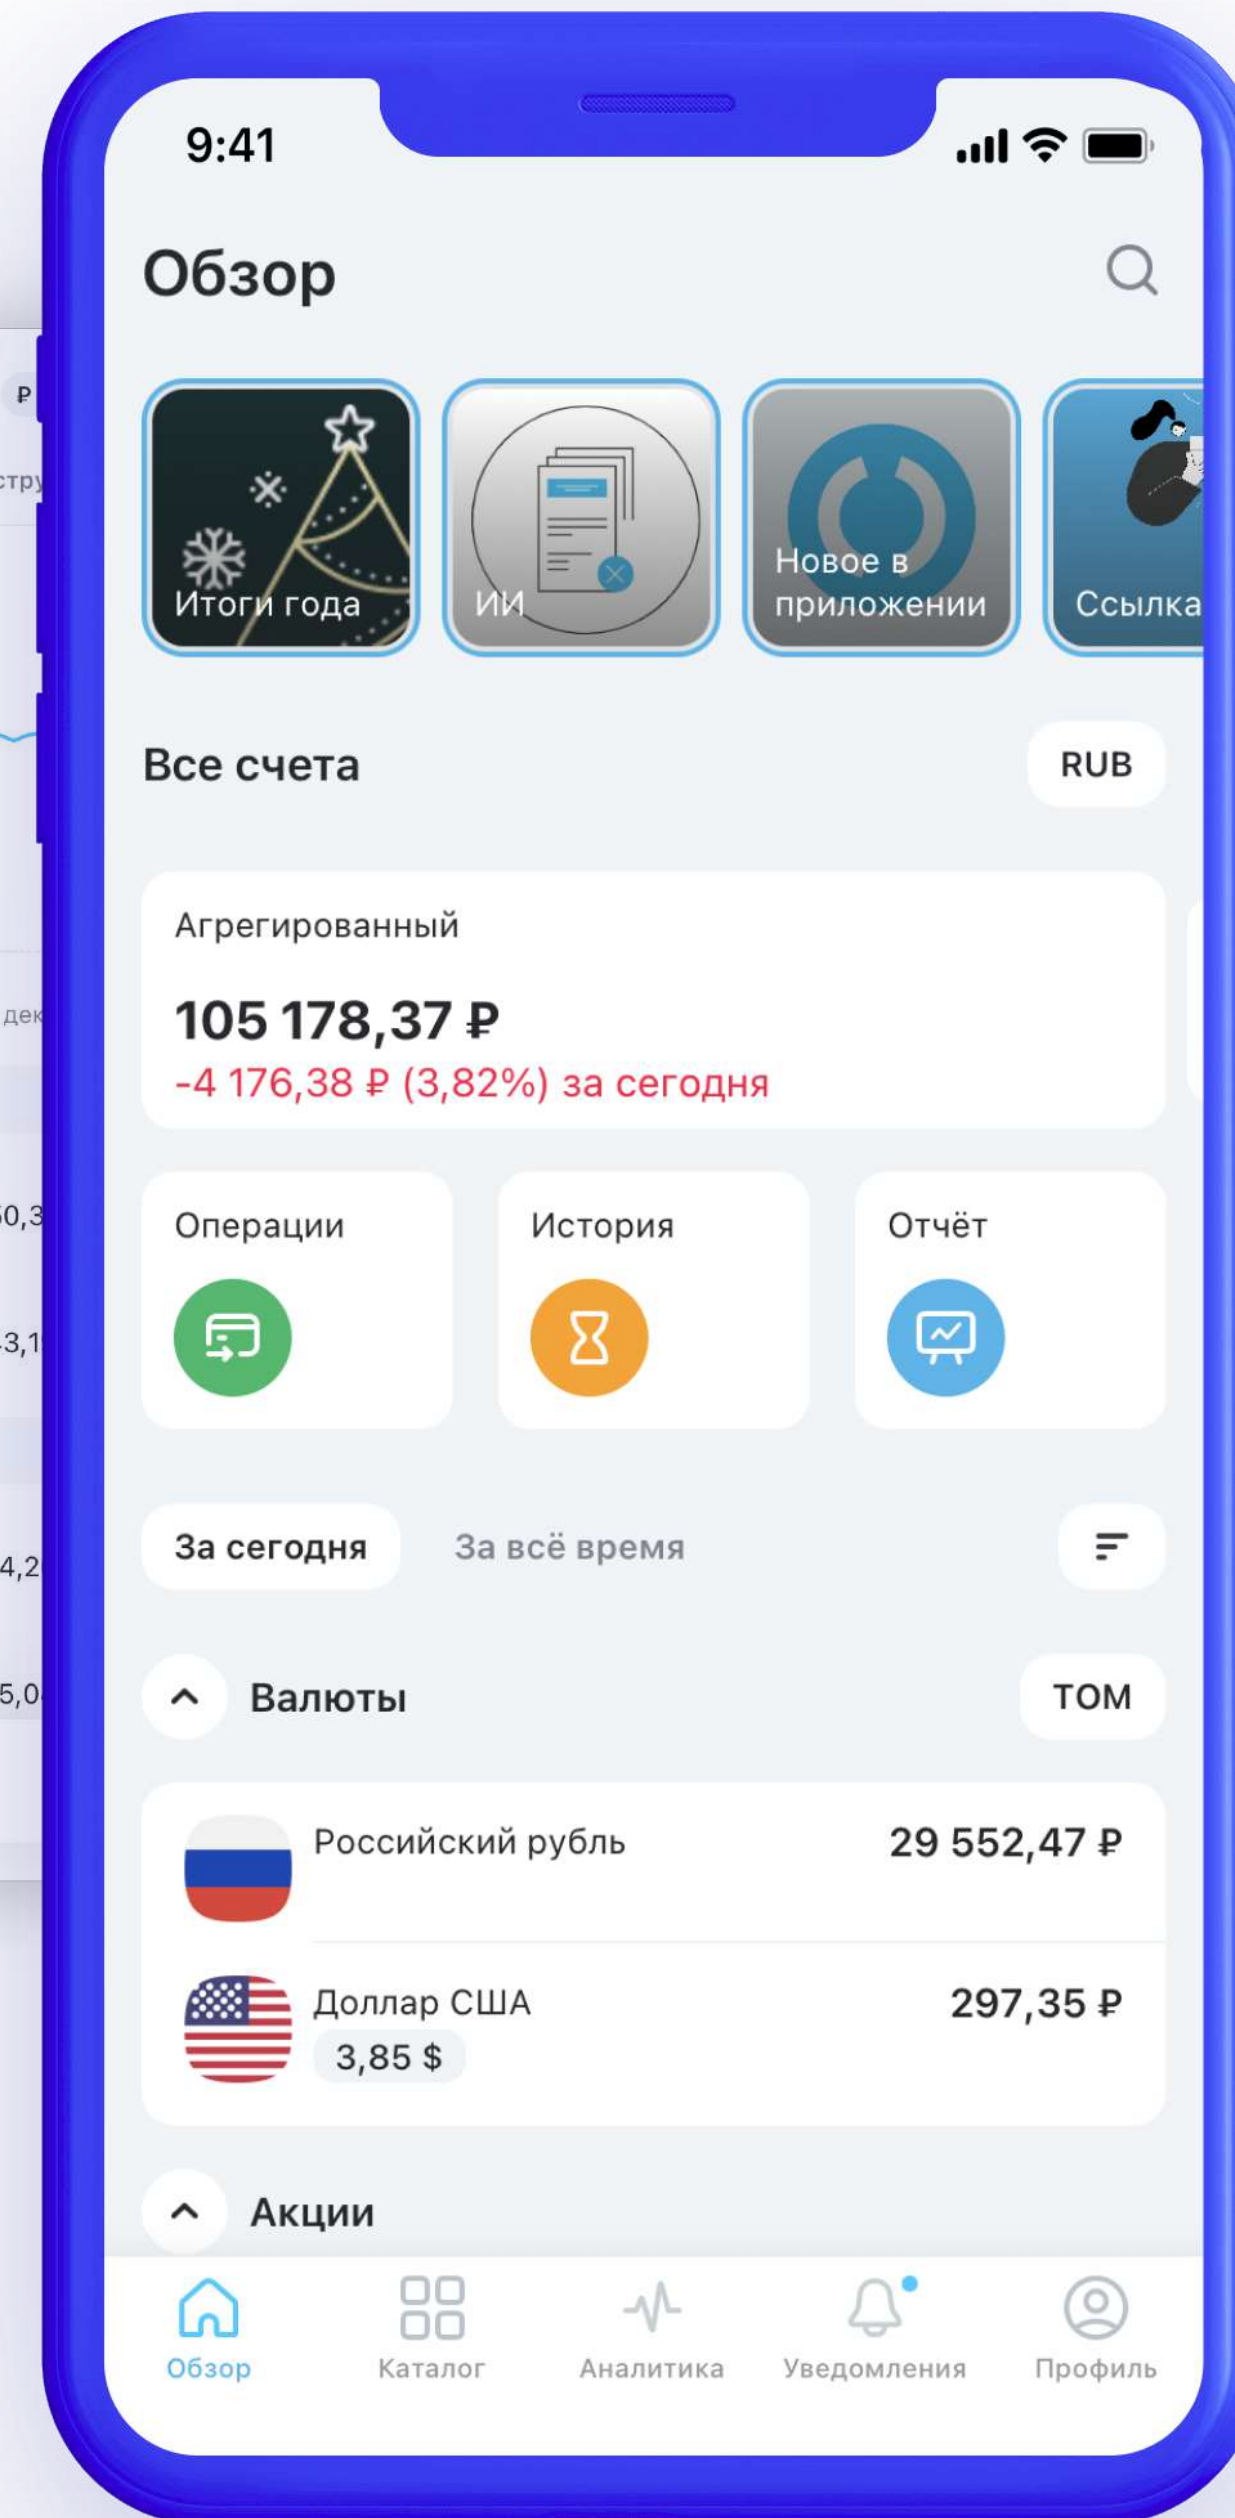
9:41

Обзор

Итоги года
ИИ
Новое в приложении
Ссылка

Все счета
RUB

Агрегированный
105 178,37 ₽
-4 176,38 ₽ (3,82%) за сегодня

Операции
История
Отчёт

За сегодня
За всё время

Валюты
TOM

Российский рубль
29 552,47 ₽

Доллар США
3,85 $
297,35 ₽

Акции

Обзор
Каталог
Аналитика
Уведомления
Профиль